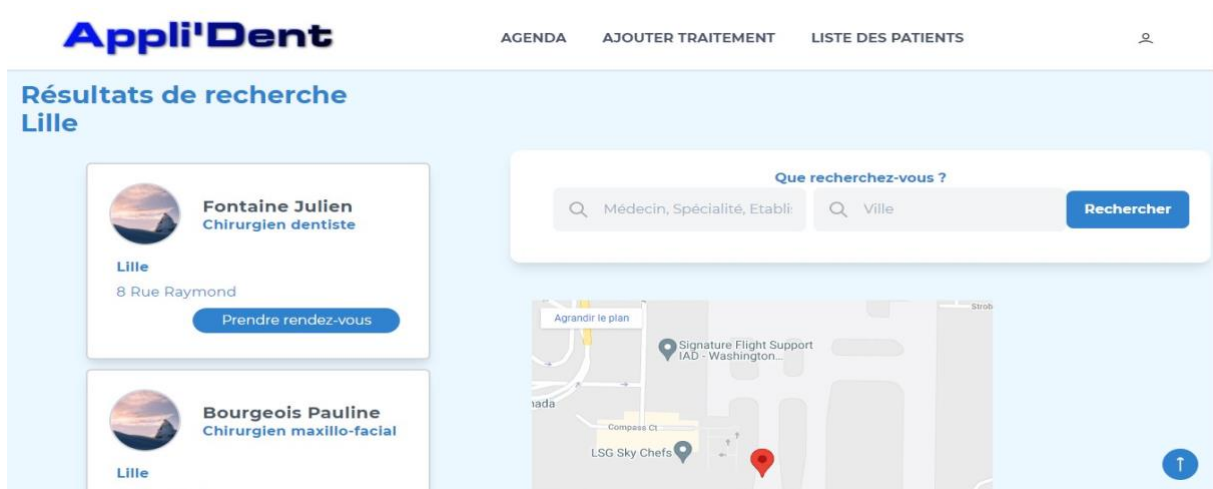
Appli'Dent

AGENDA AJOUTER TRAITEMENT LISTE DES PATIENTS

Résultats de recherche
Lille

Fontaine Julien
Chirurgien dentiste

Lille
8 Rue Raymond

Prendre rendez-vous

Bourgeois Pauline
Chirurgien maxillo-facial

Lille

Que recherchez-vous ?

Médecin, Spécialité, Etabli

Ville

Rechercher

Agrandir le plan

Signature Flight Support IAD - Washington...

Strob

nada

Compass Ct

LSG Sky Chefs